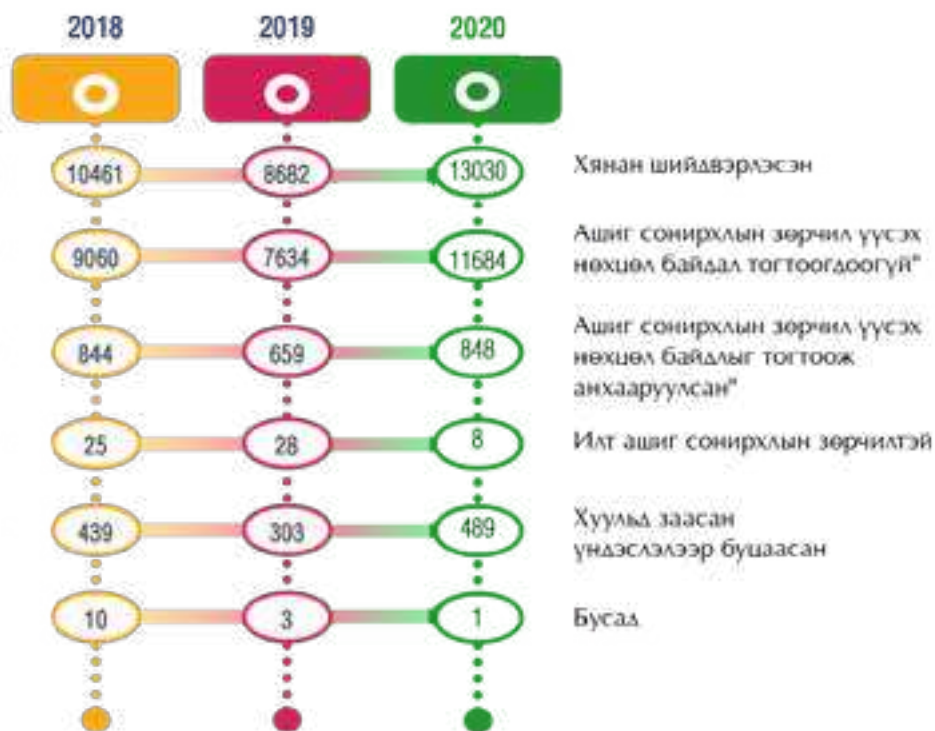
| 2018 | 2019 | 2020 | |
|---|---|---|---|
| 10461 | 8682 | 13030 | Хянан шийдвэрлэсэн |
| 9060 | 7634 | 11684 | Ашиг сонирхлын зөрчил үүсэх нөхцөл байдал тогтоогдоогүй" |
| 844 | 659 | 848 | Ашиг сонирхлын зөрчил үүсэх нөхцөл байдлыг тогтоож анхааруулсан" |
| 25 | 28 | 8 | Илт ашиг сонирхлын зөрчилтэй |
| 439 | 303 | 489 | Хуульд заасан үндэслэлээр буцаасан |
| 10 | 3 | 1 | Бусад |